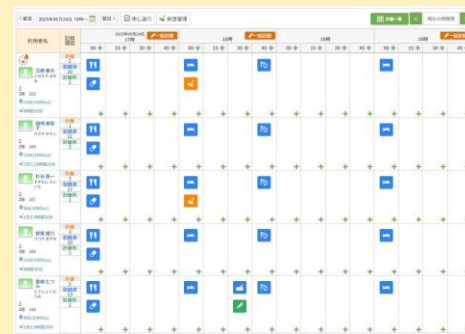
< 前日 2025年05月24日 18時～ 翌日 > 申し送り 居室管理

計画一覧

利用者名

2025年05月24日 17時 一括記録 18時 一括記録 19時 一括記録

00 15 30 45 00 15 30 45 00 15 30 45 00

吉野 美光

2
2階 202

計画
記録表
計画表

勝地 康隆

2
2階 204

杉谷 真一

2
2階 207

齋藤 健介

2
2階 208

豊嶋 むつ

2
2階 209